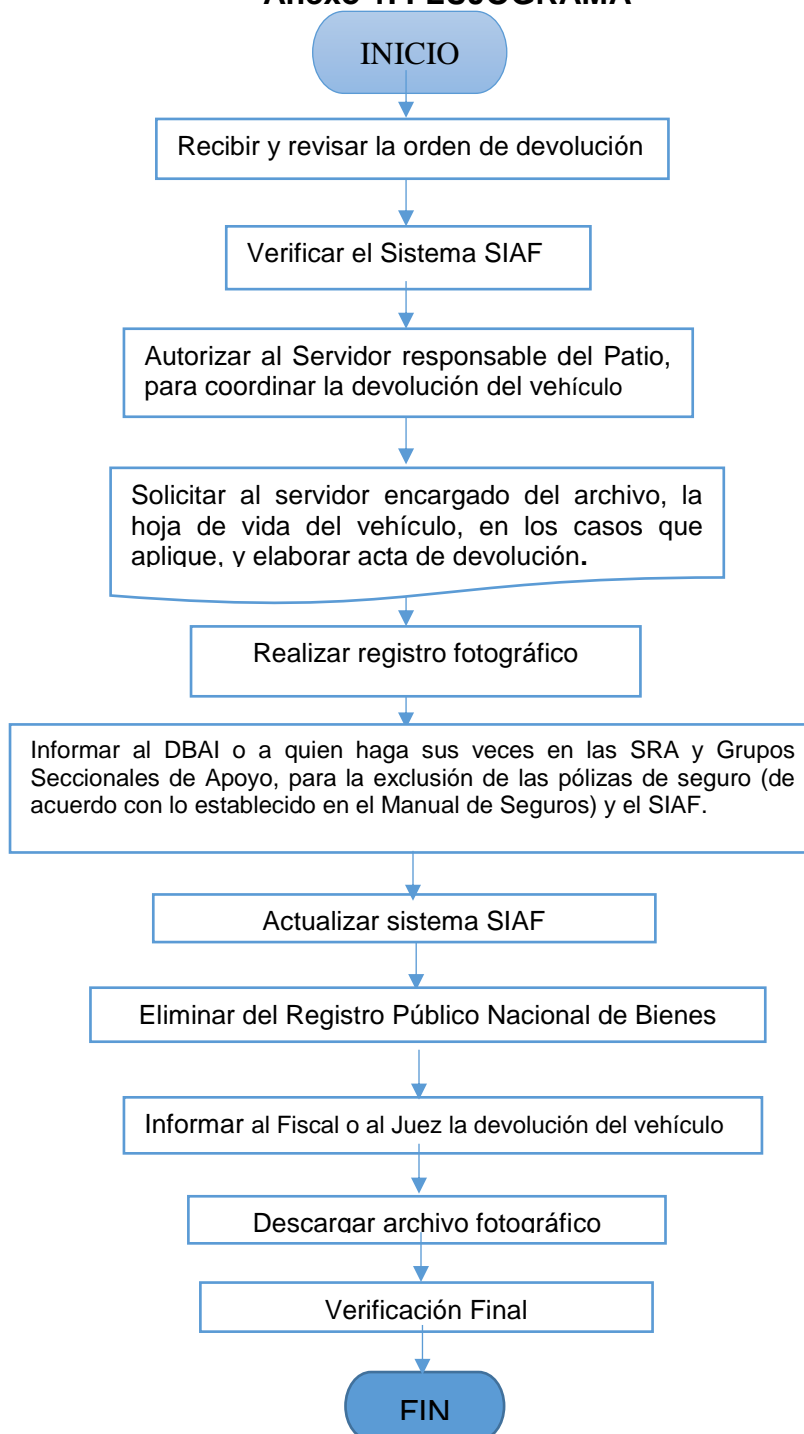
Anexo 1. FLUJOGRAMA

INICIO

Recibir y revisar la orden de devolución

Verificar el Sistema SIAF

Autorizar al Servidor responsable del Patio, para coordinar la devolución del vehículo

Solicitar al servidor encargado del archivo, la hoja de vida del vehículo, en los casos que aplique, y elaborar acta de devolución.

Realizar registro fotográfico

Informar al DBAI o a quien haga sus veces en las SRA y Grupos Seccionales de Apoyo, para la exclusión de las pólizas de seguro (de acuerdo con lo establecido en el Manual de Seguros) y el SIAF.

Actualizar sistema SIAF

Eliminar del Registro Público Nacional de Bienes

Informar al Fiscal o al Juez la devolución del vehículo

Descargar archivo fotográfico

Verificación Final

FIN